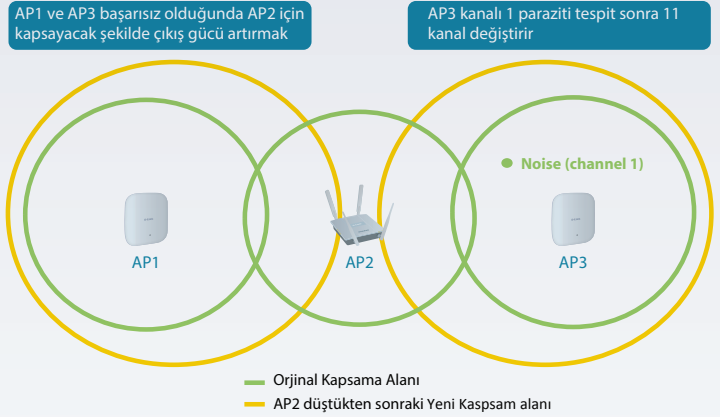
AP1 ve AP3 başarısız olduğunda AP2 için kapsayacak şekilde çıkış gücü artırmak

AP3 kanalı 1 paraziti tespit sonra 11 kanal değiştirir

Noise (channel 1)

AP1

AP2

AP3

Orjinal Kapsama Alanı

AP2 düştükten sonraki Yeni Kaspsam alanı